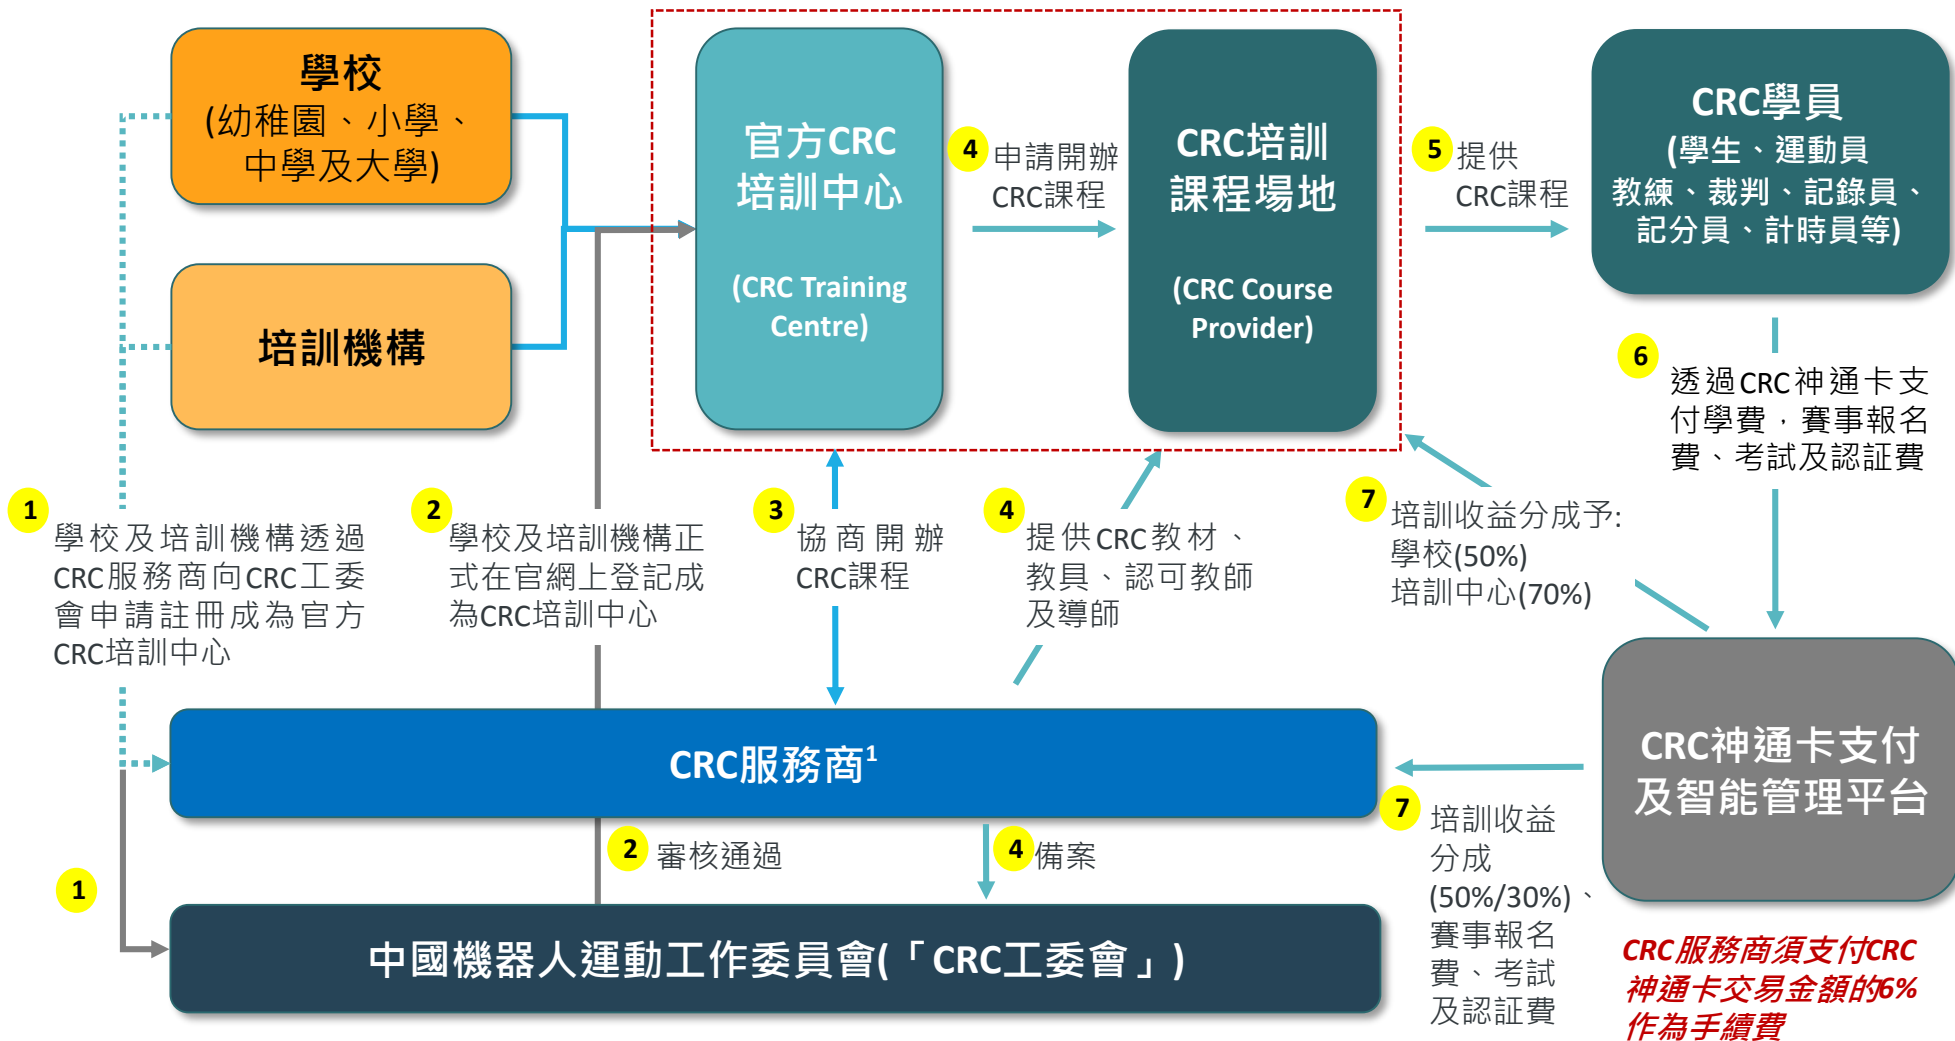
學校
(幼稚園、小學、中學及大學)

培訓機構

官方CRC培訓中心

(CRC Training Centre)

4 申請開辦CRC課程

CRC培訓課程場地

(CRC Course Provider)

5 提供CRC課程

CRC學員
(學生、運動員教練、裁判、記錄員、記分員、計時員等)

6 透過CRC神通卡支付學費，賽事報名費、考試及認証費

1 學校及培訓機構透過CRC服務商向CRC工委會申請註冊成為官方CRC培訓中心

2 學校及培訓機構正式在官網上登記成為CRC培訓中心

3 協商開辦CRC課程

4 提供CRC教材、教具、認可教師及導師

7 培訓收益分成予:
學校(50%)
培訓中心(70%)

CRC服務商$^1$

CRC神通卡支付及智能管理平台

2 審核通過

4 備案

7 培訓收益分成(50%/30%)、賽事報名費、考試及認証費

1

中國機器人運動工作委員會(「CRC工委會」)

CRC服務商須支付CRC神通卡交易金額的6%作為手續費